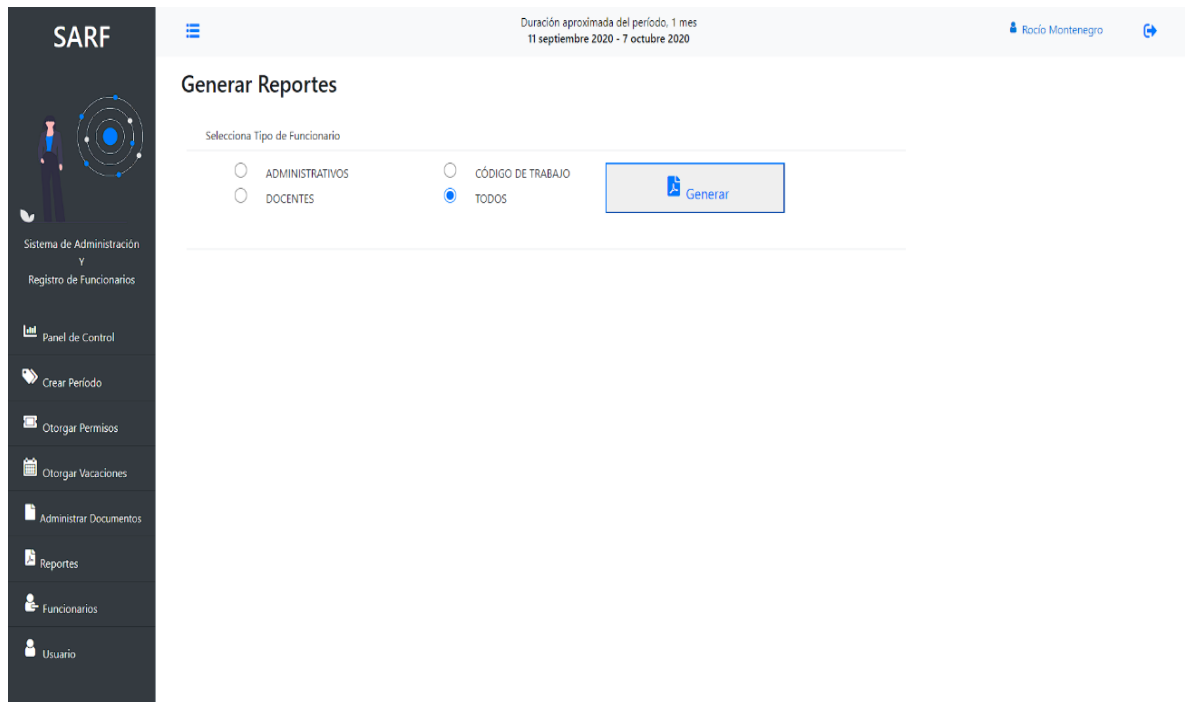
SARF

Sistema de Administración Y Registro de Funcionarios

Panel de Control

Crear Período

Otorgar Permisos

Otorgar Vacaciones

Administrar Documentos

Reportes

Funcionarios

Usuario

Duración aproximada del período, 1 mes
11 septiembre 2020 - 7 octubre 2020

Rocío Montenegro

Generar Reportes

Selecciona Tipo de Funcionario

ADMINISTRATIVOS
DOCENTES
CÓDIGO DE TRABAJO
TODOS

Generar